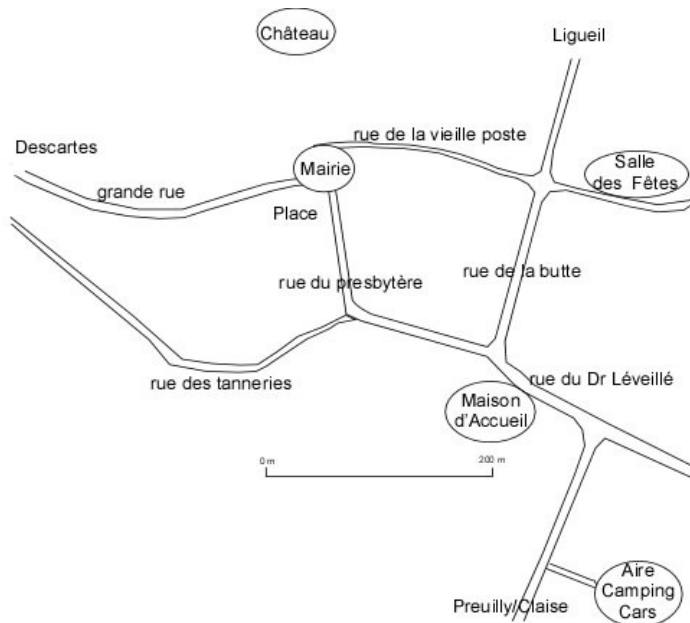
Château

Ligueil

Descartes

rue de la vieille poste

Mairie

Salle des Fêtes

grande rue

Place

rue de la butte

rue du presbytère

rue du Dr Léveillé

rue des tanneries

Maison d'Accueil

0 m

200 m

Aire Camping Cars

Preuilly/Claise